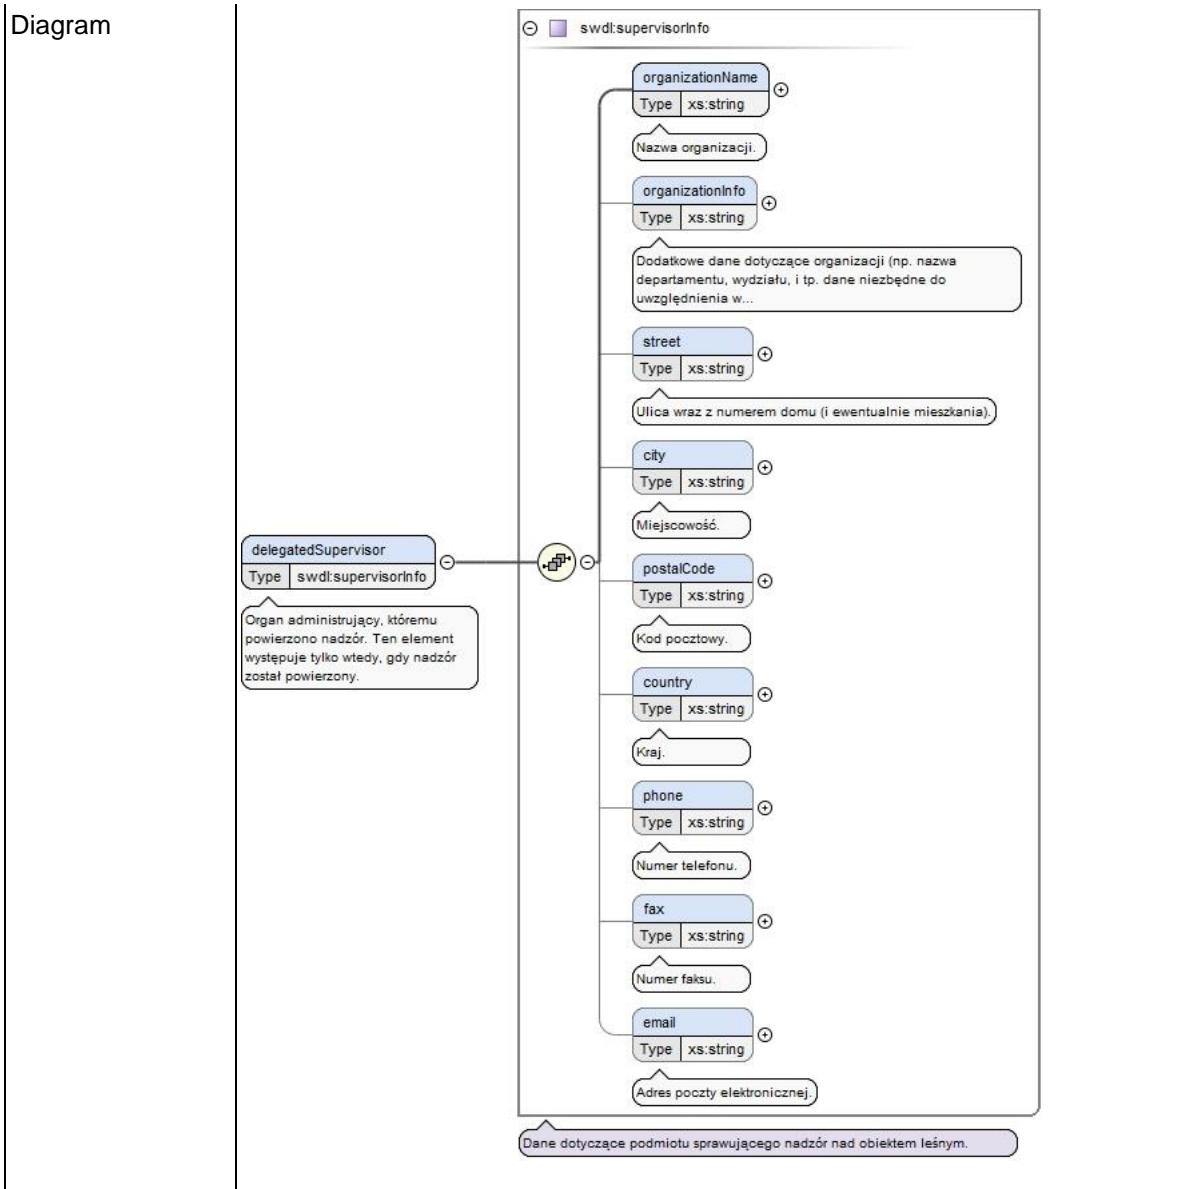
Diagram

swdl:supervisorInfo

delegatedSupervisor
Type swdl:supervisorInfo

Organ administrujący, któremu powierzono nadzór. Ten element występuje tylko wtedy, gdy nadzór został powierzony.

organizationName
Type xs:string
Nazwa organizacji.

organizationInfo
Type xs:string
Dodatkowe dane dotyczące organizacji (np. nazwa departamentu, wydziału, i tp. dane niezbędne do uwzględnienia w...

street
Type xs:string
Ulica wraz z numerem domu (i ewentualnie mieszkania).

city
Type xs:string
Miejscowość.

postalCode
Type xs:string
Kod pocztowy.

country
Type xs:string
Kraj.

phone
Type xs:string
Numer telefonu.

fax
Type xs:string
Numer faksu.

email
Type xs:string
Adres poczty elektronicznej.

Dane dotyczące podmiotu sprawującego nadzór nad obiektem leśnym.